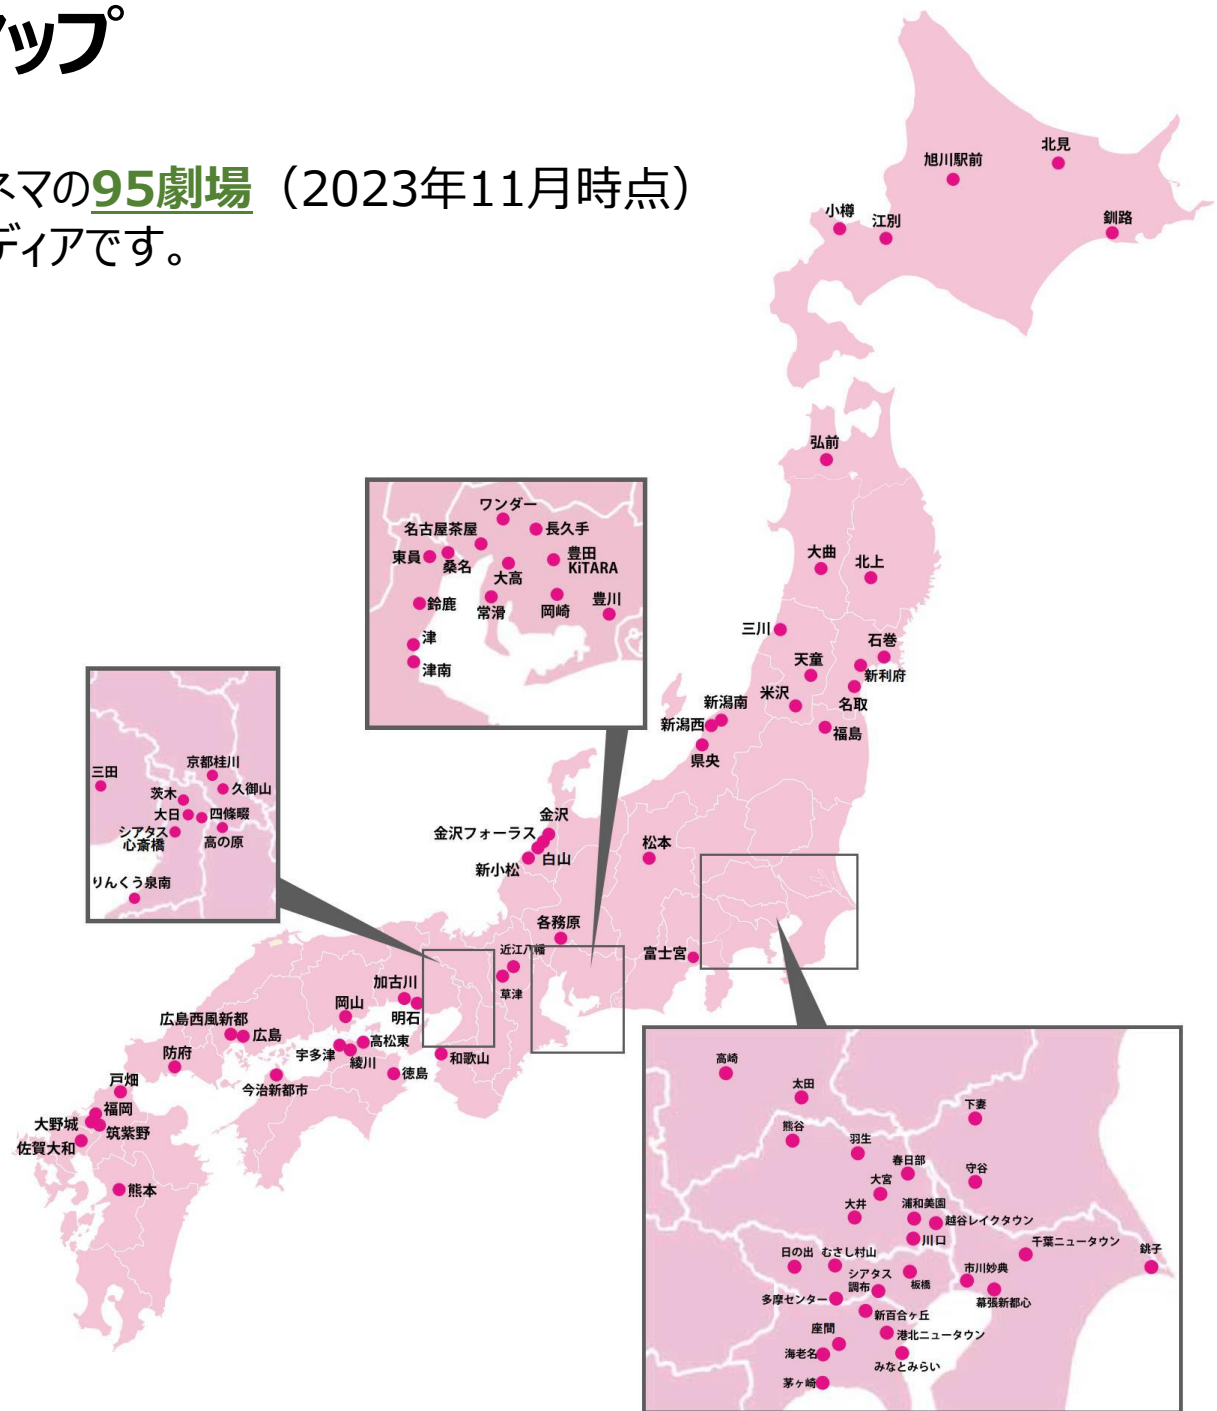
ップ

ネマの95劇場（2023年11月時点）
ディアです。

旭川駅前
北見
小樽
江別
釧路
弘前
大曲
北上
三川
石巻
天童
新利府
米沢
名取
新潟南
新潟西
福島
県央
ワンダー
名古屋茶屋
長久手
東員
桑名
豊田 KiTARA
大高
鈴鹿
常滑
岡崎
豊川
津
津南
三田
京都桂川
茨木
久御山
大日
四條畷
シアタス心斎橋
高の原
りんくう泉南
金沢
金沢フォーラス
白山
新小松
松本
各務原
近江八幡
草津
富士宮
加古川
岡山
明石
広島西風新都
広島
防府
宇多津
高松東
綾川
和歌山
徳島
今治新都市
戸畑
福岡
大野城
筑紫野
佐賀大和
熊本
高崎
太田
下妻
熊谷
羽生
春日部
守谷
大宮
大井
浦和美園
越谷レイクタウン
川口
千葉ニュータウン
銚子
日の出
むさし村山
シアタス調布
板橋
市川妙典
多摩センター
幕張新都心
新百合ヶ丘
座間
港北ニュータウン
海老名
みなとみらい
茅ヶ崎